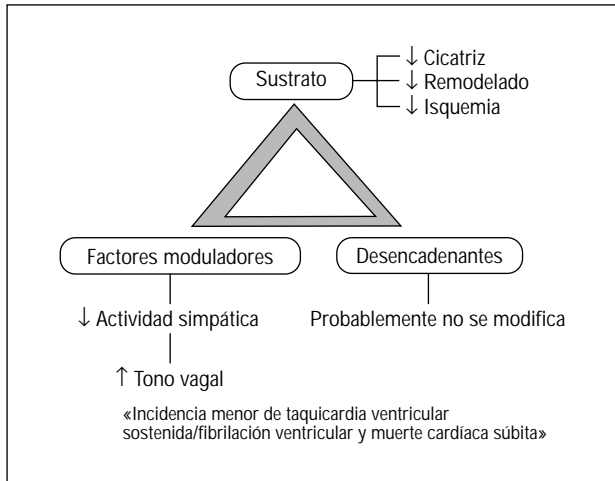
Sustrato

↓ Cicatriz
↓ Remodelado
↓ Isquemia

Factores moduladores

Desencadenantes

↓ Actividad simpática

Probablemente no se modifica

↑ Tono vagal

«Incidencia menor de taquicardia ventricular sostenida/fibrilación ventricular y muerte cardíaca súbita»